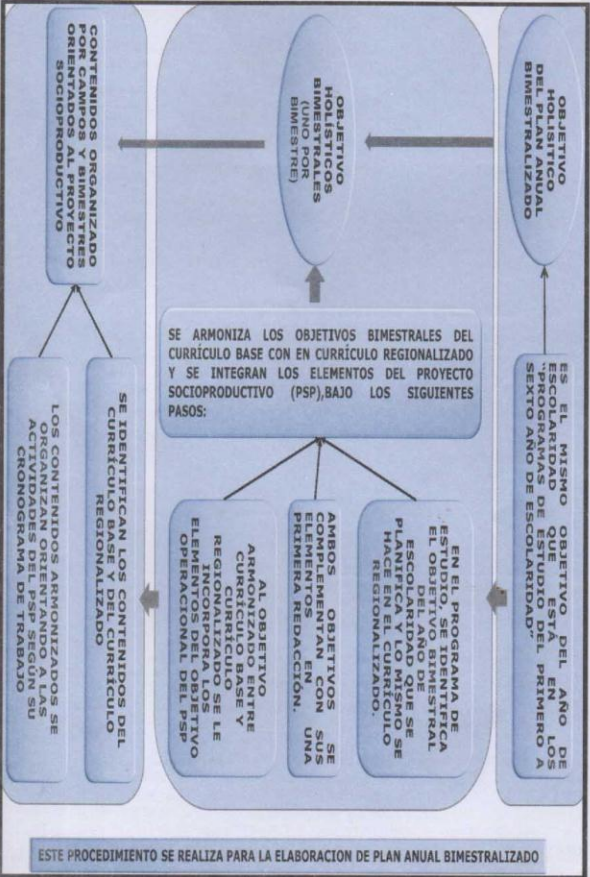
OBJETIVO HOLISTICO DEL PLAN ANUAL BIMESTRALIZADO

OBJETIVO HOLISTICOS BIMESTRALES (UNO POR BIMESTRE)

CONTENIDOS ORGANIZADO POR CAMPOS Y BIMESTRES ORIENTADOS AL PROYECTO SOCIOPRODUCTIVO

ES EL MISMO OBJETIVO DEL AÑO DE ESCOLARIDAD QUE ESTÁ EN LOS "PROGRAMAS DE ESTUDIO DEL PRIMERO A SEXTO AÑO DE ESCOLARIDAD"

SE ARMONIZA LOS OBJETIVOS BIMESTRALES DEL CURRÍCULO BASE CON EN CURRÍCULO REGIONALIZADO Y SE INTEGRAN LOS ELEMENTOS DEL PROYECTO SOCIOPRODUCTIVO (PSP),BAJO LOS SIGUIENTES PASOS:

EN EL PROGRAMA DE ESTUDIO, SE IDENTIFICA EL OBJETIVO BIMESTRAL DEL AÑO DE ESCOLARIDAD QUE SE PLANIFICA Y LO MISMO SE HACE EN EL CURRÍCULO REGIONALIZADO.

AMBOS OBJETIVOS SE COMPLEMENTAN CON SUS ELEMENTOS EN UNA PRIMERA REDACCIÓN.

AL OBJETIVO ARMONIZADO ENTRE CURRÍCULO BASE Y CURRÍCULO REGIONALIZADO SE LE INCORPORA LOS ELEMENTOS DEL OBJETIVO OPERACIONAL DEL PSP

SE IDENTIFICAN LOS CONTENIDOS DEL CURRÍCULO BASE Y EL CURRÍCULO REGIONALIZADO

LOS CONTENIDOS ARMONIZADOS SE ORGANIZAN ORIENTANDO A LAS ACTIVIDADES DEL PSP SEGÚN SU CRONOGRAMA DE TRABAJO

ESTE PROCEDIMIENTO SE REALIZA PARA LA ELABORACION DE PLAN ANUAL BIMESTRALIZADO